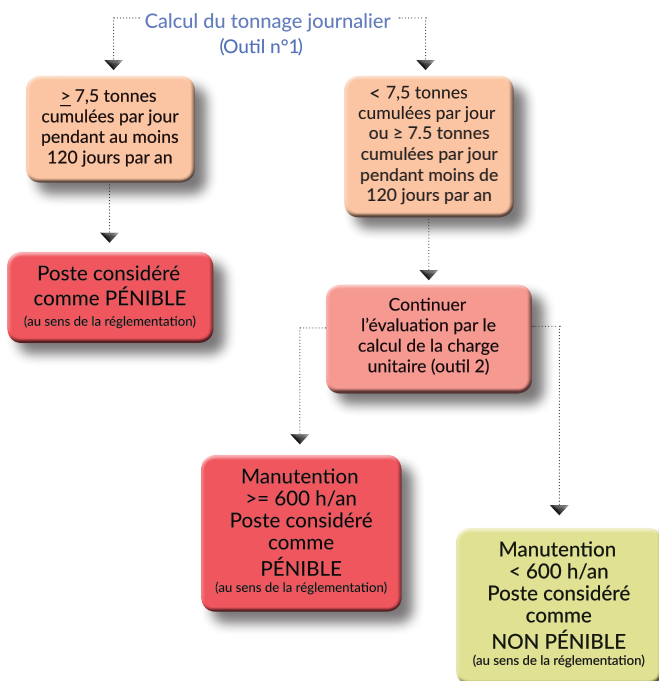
Calcul du tonnage journalier
(Outil n°1)

≥ 7,5 tonnes cumulées par jour pendant au moins 120 jours par an

< 7,5 tonnes cumulées par jour ou ≥ 7.5 tonnes cumulées par jour pendant moins de 120 jours par an

Poste considéré comme PÉNIBLE
(au sens de la réglementation)

Continuer l'évaluation par le calcul de la charge unitaire (outil 2)

Manutention >= 600 h/an
Poste considéré comme PÉNIBLE
(au sens de la réglementation)

Manutention < 600 h/an
Poste considéré comme NON PÉNIBLE
(au sens de la réglementation)